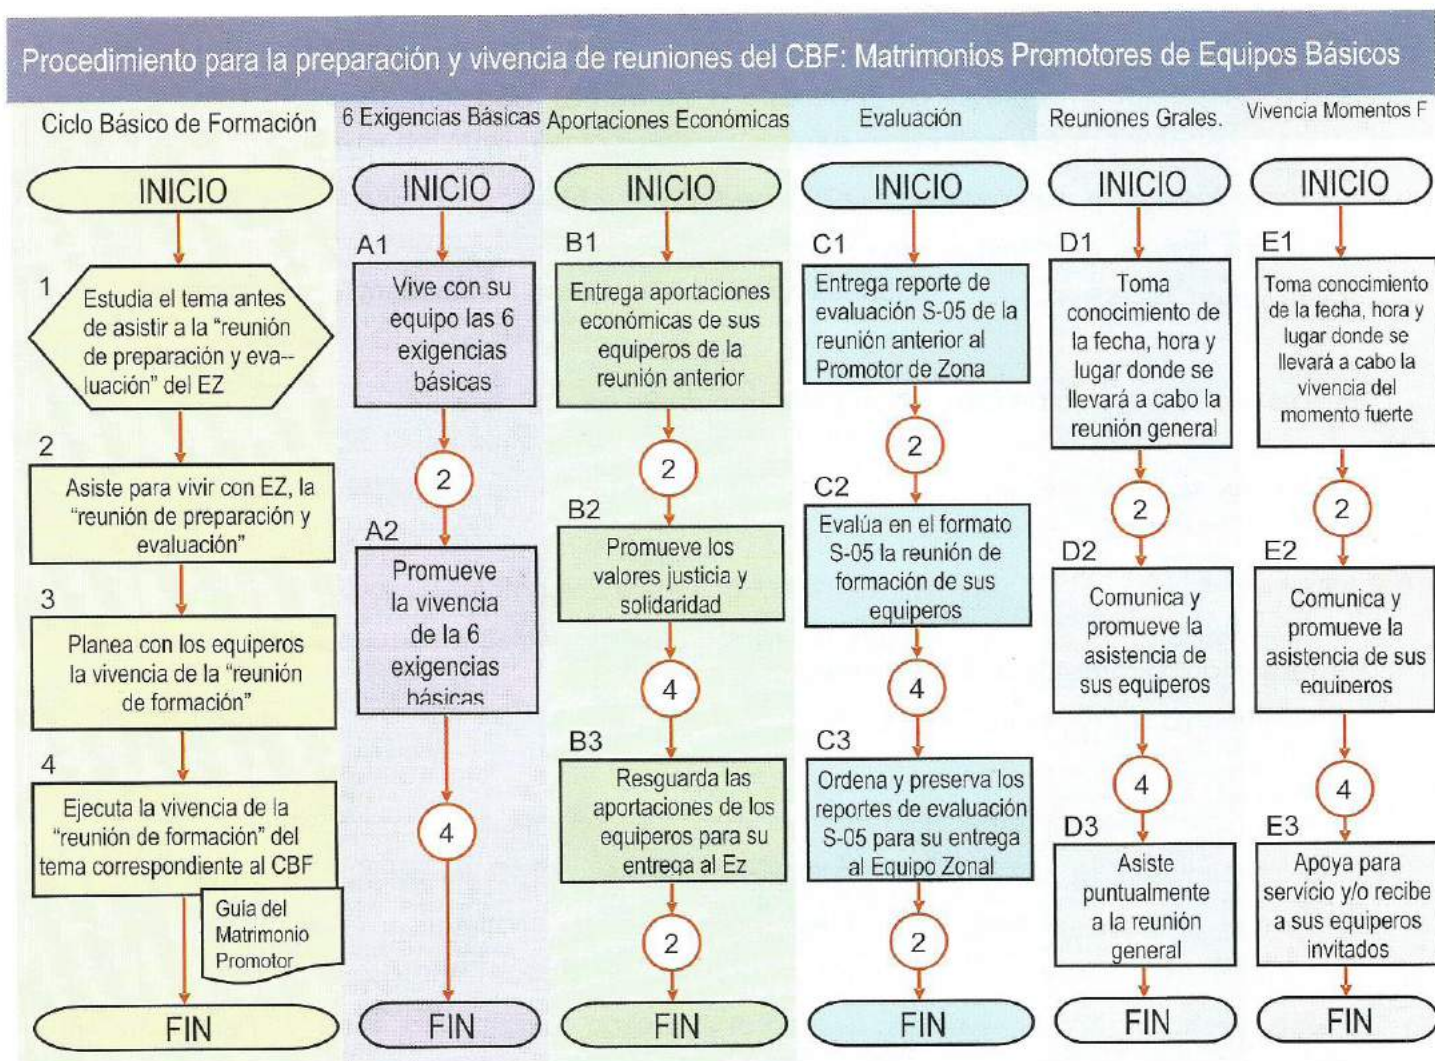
Procedimiento para la preparación y vivencia de reuniones del CBF: Matrimonios Promotores de Equipos Básicos

Ciclo Básico de Formación

INICIO

1
Estudia el tema antes de asistir a la "reunión de preparación y evaluación" del EZ

2
Asiste para vivir con EZ, la "reunión de preparación y evaluación"

3
Planea con los equiperos la vivencia de la "reunión de formación"

4
Ejecuta la vivencia de la "reunión de formación" del tema correspondiente al CBF

Guía del Matrimonio Promotor

FIN

6 Exigencias Básicas

INICIO

A1
Vive con su equipo las 6 exigencias básicas

2

A2
Promueve la vivencia de la 6 exigencias básicas

4

FIN

Aportaciones Económicas

INICIO

B1
Entrega aportaciones económicas de sus equiperos de la reunión anterior

2

B2
Promueve los valores justicia y solidaridad

4

B3
Resguarda las aportaciones de los equiperos para su entrega al Ez

2

FIN

Evaluación

INICIO

C1
Entrega reporte de evaluación S-05 de la reunión anterior al Promotor de Zona

2

C2
Evalúa en el formato S-05 la reunión de formación de sus equiperos

4

C3
Ordena y preserva los reportes de evaluación S-05 para su entrega al Equipo Zonal

2

FIN

Reuniones Grales.

INICIO

D1
Toma conocimiento de la fecha, hora y lugar donde se llevará a cabo la reunión general

2

D2
Comunica y promueve la asistencia de sus equiperos

4

D3
Asiste puntualmente a la reunión general

FIN

Vivencia Momentos F

INICIO

E1
Toma conocimiento de la fecha, hora y lugar donde se llevará a cabo la vivencia del momento fuerte

2

E2
Comunica y promueve la asistencia de sus equiperos

4

E3
Apoya para servicio y/o recibe a sus equiperos invitados

FIN